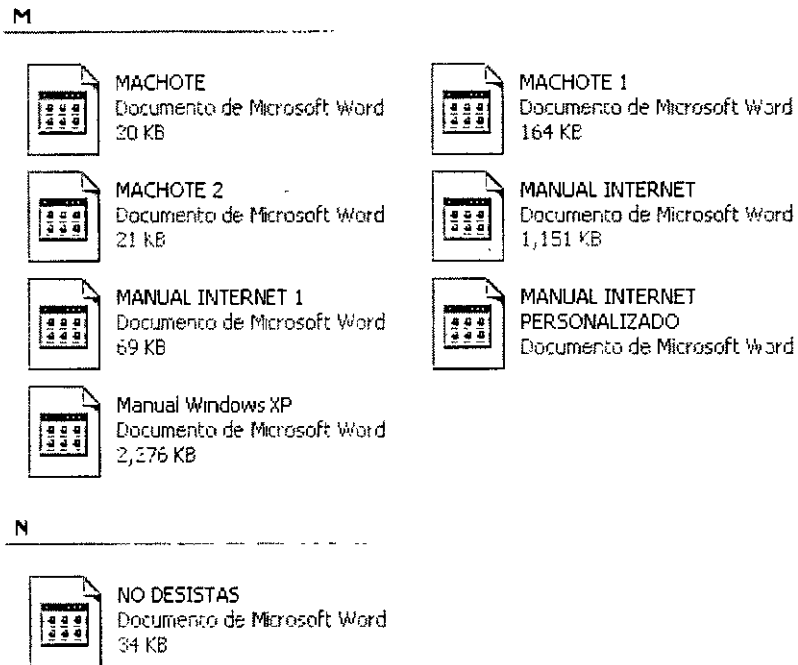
M

MACHOTE
Documento de Microsoft Word
20 KB

MACHOTE 1
Documento de Microsoft Word
164 KB

MACHOTE 2
Documento de Microsoft Word
21 KB

MANUAL INTERNET
Documento de Microsoft Word
1,151 KB

MANUAL INTERNET 1
Documento de Microsoft Word
69 KB

MANUAL INTERNET PERSONALIZADO
Documento de Microsoft Word

Manual Windows XP
Documento de Microsoft Word
2,376 KB

N

NO DESISTAS
Documento de Microsoft Word
34 KB